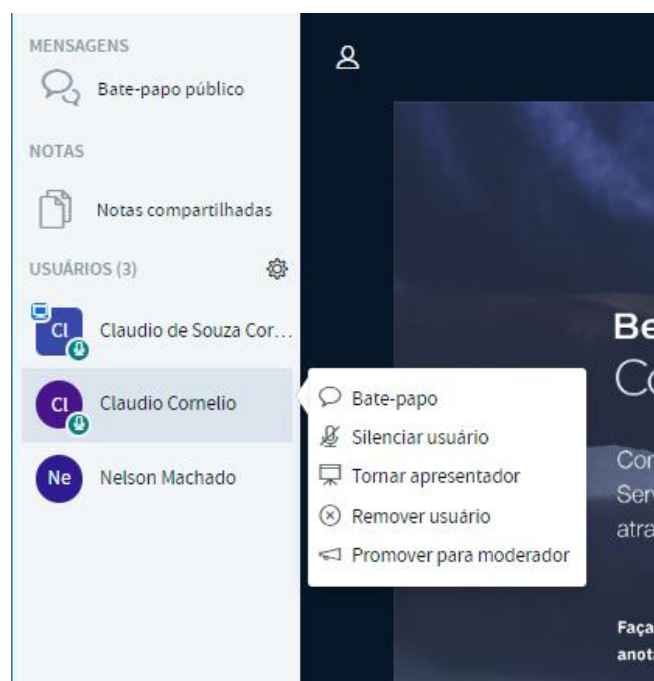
MENSAGENS

Bate-papo público

NOTAS

Notas compartilhadas

USUÁRIOS (3)

Cl Claudio de Souza Cor…

Cl Claudio Cornelio

Ne Nelson Machado

Bate-papo

Silenciar usuário

Tornar apresentador

Remover usuário

Promover para moderador

Be
Co

Cor
Ser
atra

Faça
anot